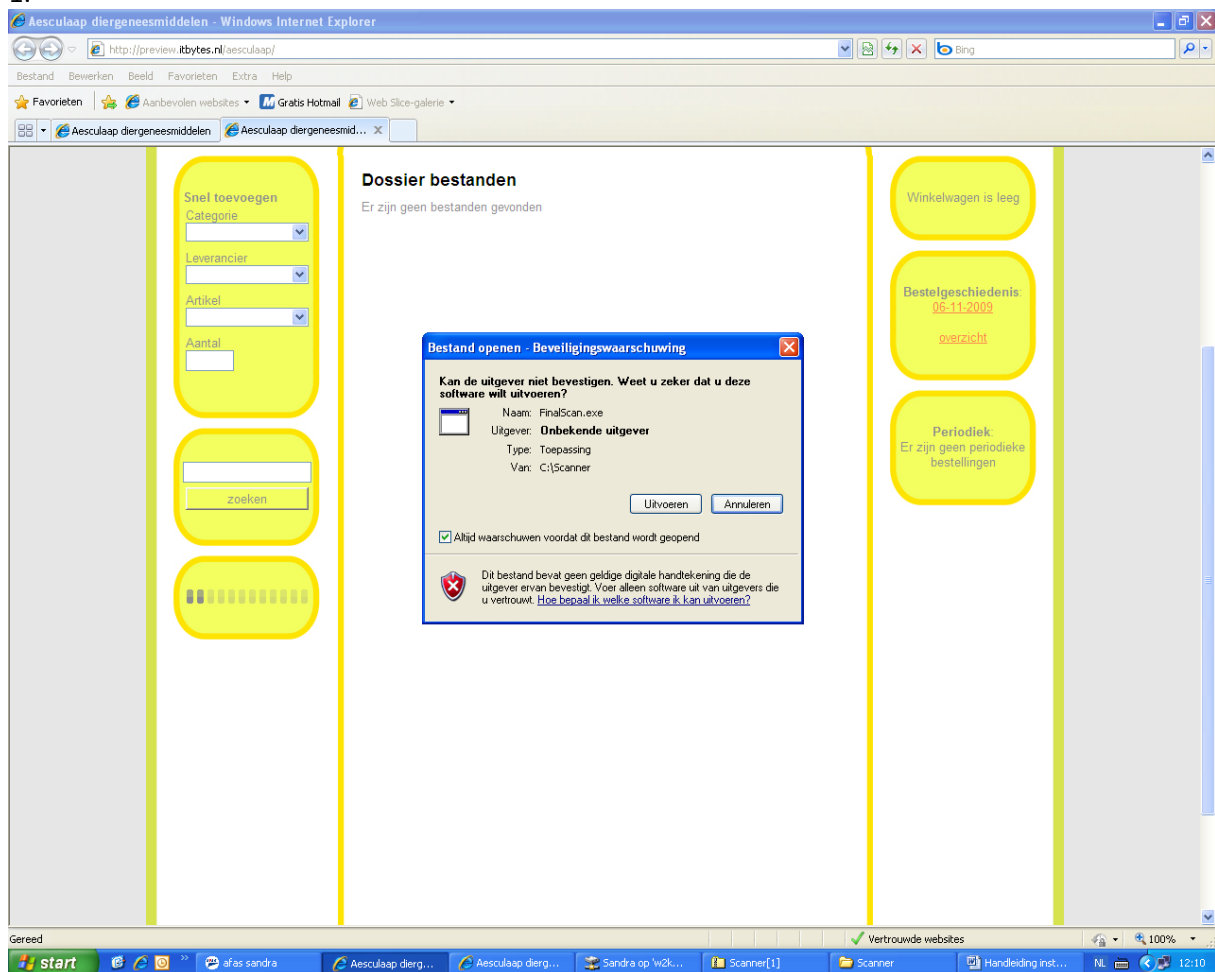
Aesculaap diergeneesmiddelen - Windows Internet Explorer

http://preview.itbytes.nl/aesculaap/

Bing

Bestand Bewerken Beeld Favorieten Extra Help

Favorieten Aanbevolen websites Gratis Hotmail Web Slice-galerie

Aesculaap diergeneesmiddelen Aesculaap diergeneesmid...

Snel toevoegen
Categorie
Leverancier
Artikel
Aantal

zoeken

Dossier bestanden
Er zijn geen bestanden gevonden

Winkelwagen is leeg

Bestelgeschiedenis:
06-11-2009
overzicht

Periodiek:
Er zijn geen periodieke bestellingen

Bestand openen - Beveiligingswaarschuwing

Kan de uitgever niet bevestigen. Weet u zeker dat u deze software wilt uitvoeren?

Naam: FinalScan.exe
Uitgever: Onbekende uitgever
Type: Toepassing
Van: C:\Scanner

Uitvoeren Annuleren

Altijd waarschuwen voordat dit bestand wordt geopend

Dit bestand bevat geen geldige digitale handtekening die de uitgever ervan bevestigt. Voer alleen software uit van uitgevers die u vertrouwt. Hoe bepaal ik welke software ik kan uitvoeren?

Gereed

Vertrouwde websites

100%

start afas sandra Aesculaap dierg... Aesculaap dierg... Sandra op 'w2k... Scanner[1] Scanner Handleiding inst... NL 12:10